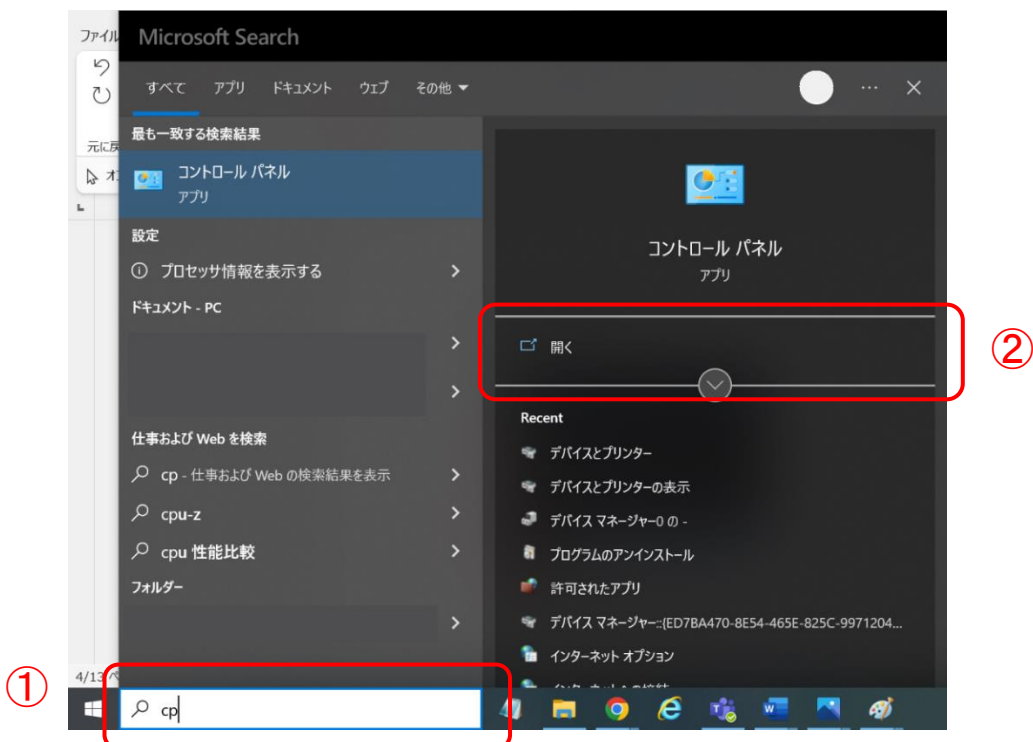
ファイル
元に戻
Microsoft Search

すべて アプリ ドキュメント ウェブ その他 ▾ ··· ✕

最も一致する検索結果

コントロール パネル
アプリ

設定

プロセッサ情報を表示する

ドキュメント - PC

仕事および Web を検索

cp - 仕事および Web の検索結果を表示

cpu-z

cpu 性能比較

フォルダー

コントロール パネル
アプリ

開く

②

Recent

デバイスとプリンター

デバイスとプリンターの表示

デバイス マネージャー0 の -

プログラムのアンインストール

許可されたアプリ

デバイス マネージャー::{ED7BA470-8E54-465E-825C-9971204...

インターネット オプション

4/13

①

cp